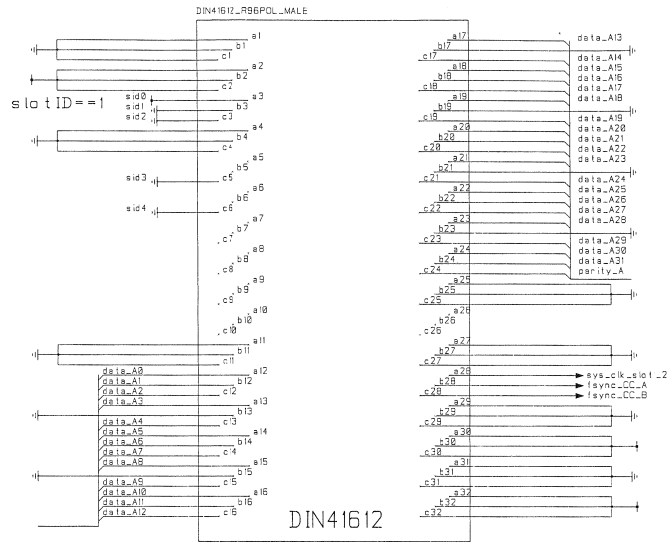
DIN41612_R96POL_MALE

slotID==1

a1
b1
c1
a2
b2
c2
sid0
sid1
sid2
a3
b3
c3
a4
b4
c4
a5
b5
sid3
c5
a6
b6
sid4
c6
a7
b7
c7
a8
b8
c8
a9
b9
c9
a10
b10
c10
a11
b11
c11
data_A0
data_A1
data_A2
data_A3
a12
b12
c12
a13
b13
data_A4
data_A5
data_A6
data_A7
data_A8
c13
a14
b14
c14
a15
b15
data_A9
data_A10
data_A11
data_A12
c15
a16
b16
c16

a17
b17
c17
a18
b18
c18
a19
b19
c19
a20
b20
c20
a21
b21
c21
a22
b22
c22
a23
b23
c23
a24
b24
c24
a25
b25
c25
a26
b26
c26
a27
b27
c27
a28
b28
c28
a29
b29
c29
a30
b30
c30
a31
b31
c31
a32
b32
c32

data_A13
data_A14
data_A15
data_A16
data_A17
data_A18
data_A19
data_A20
data_A21
data_A22
data_A23
data_A24
data_A25
data_A26
data_A27
data_A28
data_A29
data_A30
data_A31
parity_A
sys_clk_slot_2
fsync_CC_A
fsync_CC_B

DIN41612